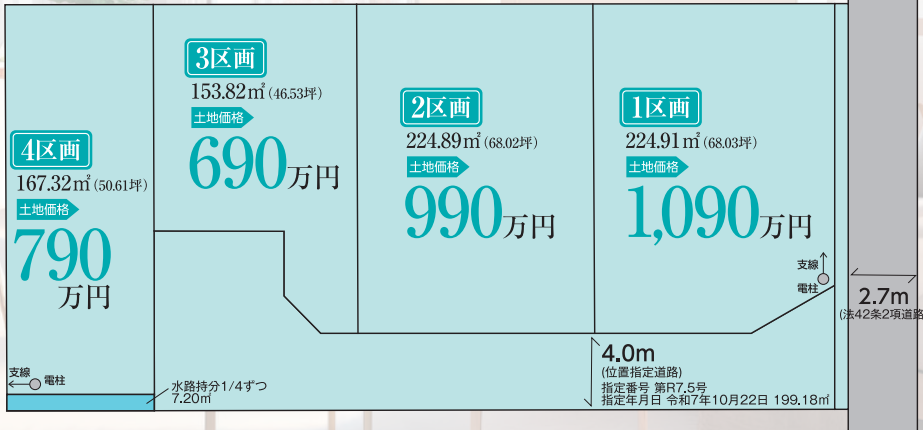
4区画
167.32㎡ (50.61坪)
土地価格
790万円

3区画
153.82㎡ (46.53坪)
土地価格
690万円

2区画
224.89㎡ (68.02坪)
土地価格
990万円

1区画
224.91㎡ (68.03坪)
土地価格
1,090万円

支線
電柱

2.7m
(法42条2項道路

支線
電柱

水路持分1/4ずつ
7.20㎡

4.0m
(位置指定道路)
指定番号 第R7.5号
指定年月日 令和7年10月22日 199.18㎡